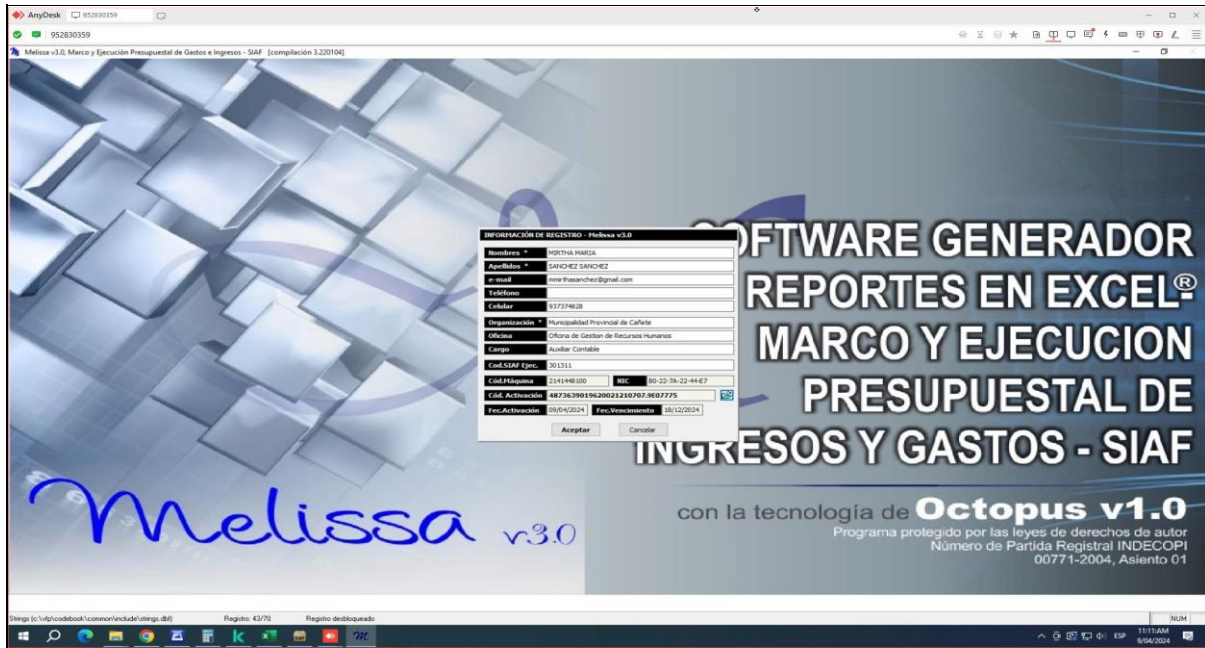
AnyDesk 952830359

952830359

Melissa v3.0, Marco y Ejecución Presupuestal de Gastos e Ingresos - SIAF [compilación 3.220104]

INFORMACIÓN DE REGISTRO - Melissa v3.0

| | |
|---|---|
| Nombres * | MIRTHA MARIA |
| Apellidos * | SANCHEZ SANCHEZ |
| e-mail | mmirthasanchez@gmail.com |
| Teléfono | |
| Celular | 937374828 |
| Organización * | Municipalidad Provincial de Cañete |
| Oficina | Oficina de Gestion de Recursos Humanos |
| Cargo | Auxiliar Contable |
| Cod.SIAF Ejec. | 301311 |
| Cód.Máquina | 2141448100 |
| NIC | 80-22-7A-22-44-E7 |
| Cód. Activación | 4873639019620021210707.9E07775 |
| Fec.Activación | 09/04/2024 |
| Fec.Vencimiento | 18/12/2024 |

Aceptar Cancelar

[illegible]FTWARE GENERADOR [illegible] REPORTES EN EXCEL® MARCO Y EJECUCION PRESUPUESTAL DE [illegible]GRESOS Y GASTOS - SIAF

Melissa v3.0

con la tecnología de Octopus v1.0
Programa protegido por las leyes de derechos de autor
Número de Partida Registral INDECOPI
00771-2004, Asiento 01

Stings (c:\vfp\codebook\common\include\strings.dbf) Registro: 43/70 Registro desbloqueado NUM

ESP 11:11AM 9/04/2024